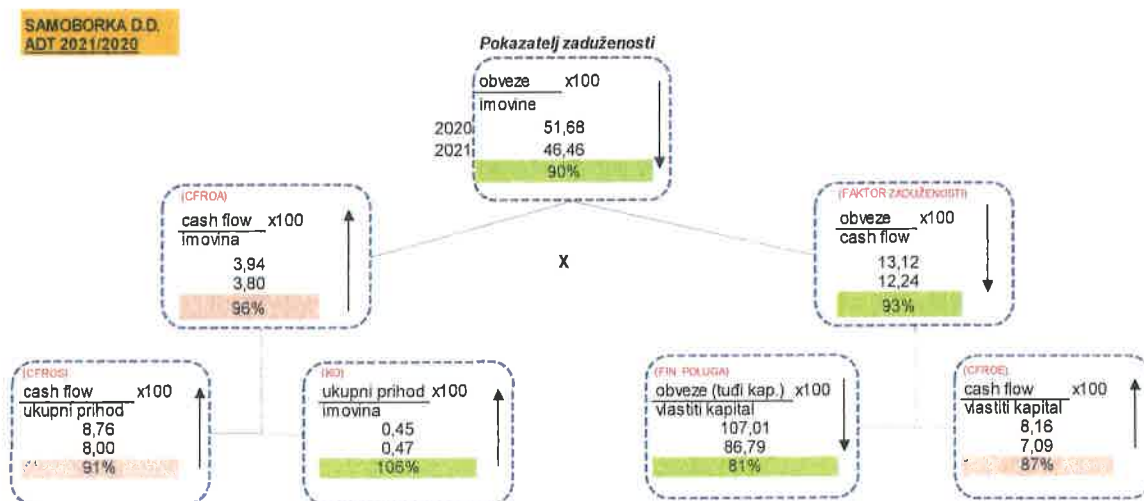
SAMOBORKA D.D.
ADT 2021/2020

Pokazatelj zaduženosti

$\frac{\text{obveze}}{\text{imovine}}$ x100
2020 51,68
2021 46,46
90%

(CFROA)
$\frac{\text{cash flow}}{\text{imovina}}$ x100
3,94
3,80
96%

X

(FAKTOR ZADUŽENOSTI)
$\frac{\text{obveze}}{\text{cash flow}}$ x100
13,12
12,24
93%

(CFROS)
$\frac{\text{cash flow}}{\text{ukupni prihod}}$ x100
8,76
8,00
91%

(KO)
$\frac{\text{ukupni prihod}}{\text{imovina}}$ x100
0,45
0,47
105%

(FIN. POLUGA)
$\frac{\text{obveze (tuđi kap.)}}{\text{vlastiti kapital}}$ x100
107,01
86,79
81%

(CFROE)
$\frac{\text{cash flow}}{\text{vlastiti kapital}}$ x100
8,16
7,09
87%